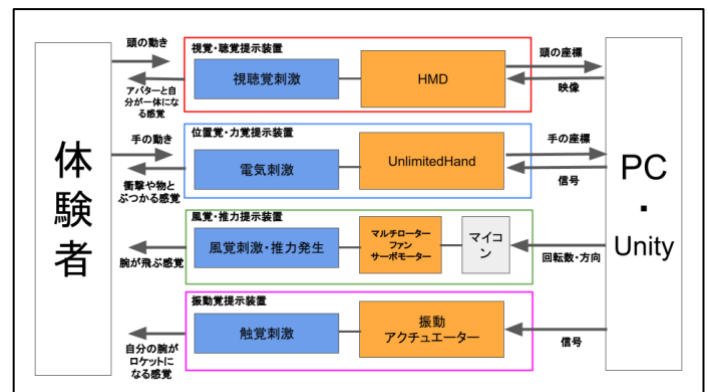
体験者

頭の動き

アバターと自分が一体になる感覚

視覚・聴覚提示装置

視聴覚刺激

HMD

頭の座標

映像

手の動き

衝撃や物とぶつかる感覚

位置覚・力覚提示装置

電気刺激

UnlimitedHand

手の座標

信号

風覚・推力提示装置

風覚刺激・推力発生

マルチローターファンサーボモーター

マイコン

腕が飛ぶ感覚

回転数・方向

振動覚提示装置

触覚刺激

振動アクチュエーター

自分の腕がロケットになる感覚

信号

PC

・

Unity